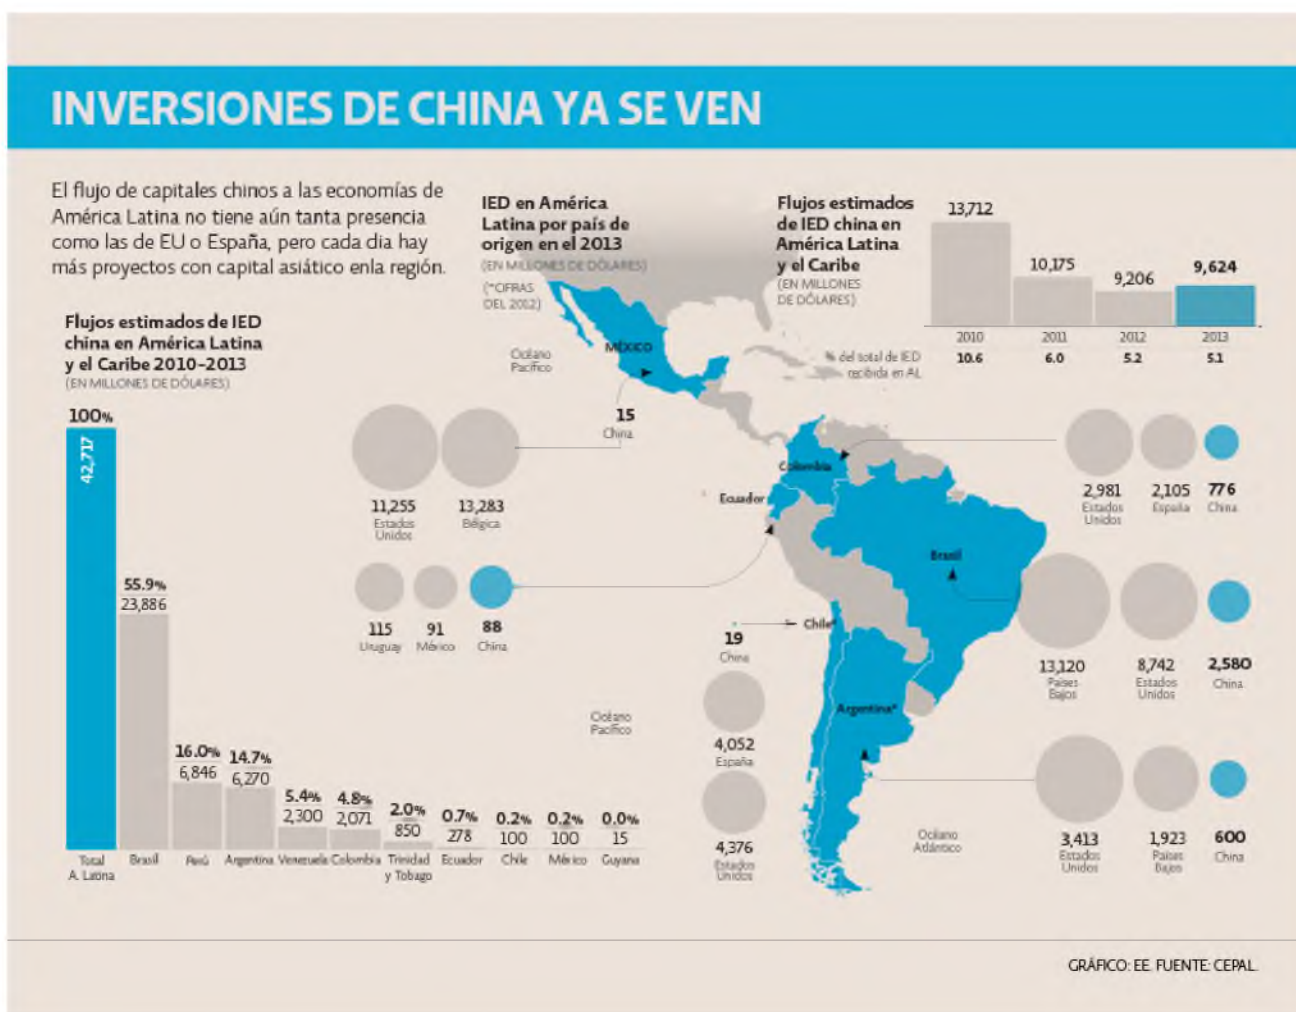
INVERSIONES DE CHINA YA SE VEN

El flujo de capitales chinos a las economías de América Latina no tiene aún tanta presencia como las de EU o España, pero cada día hay más proyectos con capital asiático enla región.

Flujos estimados de IED china en América Latina y el Caribe 2010-2013
(EN MILLONES DE DÓLARES)

| | Total A. Latina | Brasil | Perú | Argentina | Venezuela | Colombia | Trinidad y Tobago | Ecuador | Chile | México | Guyana |
|---|---|---|---|---|---|---|---|---|---|---|---|
| % | 100% | 55.9% | 16.0% | 14.7% | 5.4% | 4.8% | 2.0% | 0.7% | 0.2% | 0.2% | 0.0% |
| Monto | 42,717 | 23,886 | 6,846 | 6,270 | 2,300 | 2,071 | 850 | 278 | 100 | 100 | 15 |

IED en América Latina por país de origen en el 2013
(EN MILLONES DE DÓLARES)
(*CIFRAS DEL 2012)

Flujos estimados de IED china en América Latina y el Caribe
(EN MILLONES DE DÓLARES)

| | 2010 | 2011 | 2012 | 2013 |
|---|---|---|---|---|
| Monto | 13,712 | 10,175 | 9,206 | 9,624 |
| % del total de IED recibida en AL | 10.6 | 6.0 | 5.2 | 5.1 |

Océano Pacífico

México
15
China

11,255
Estados Unidos
13,283
Bélgica

115
Uruguay
91
México
88
China

Colombia
2,981
Estados Unidos
2,105
España
776
China

Ecuador

Brasil
13,120
Países Bajos
8,742
Estados Unidos
2,580
China

Chile*
19
China
4,052
España
4,376
Estados Unidos

Océano Pacífico

Argentina*
3,413
Estados Unidos
1,923
Países Bajos
600
China

Océano Atlántico

GRÁFICO: EE. FUENTE: CEPAL.